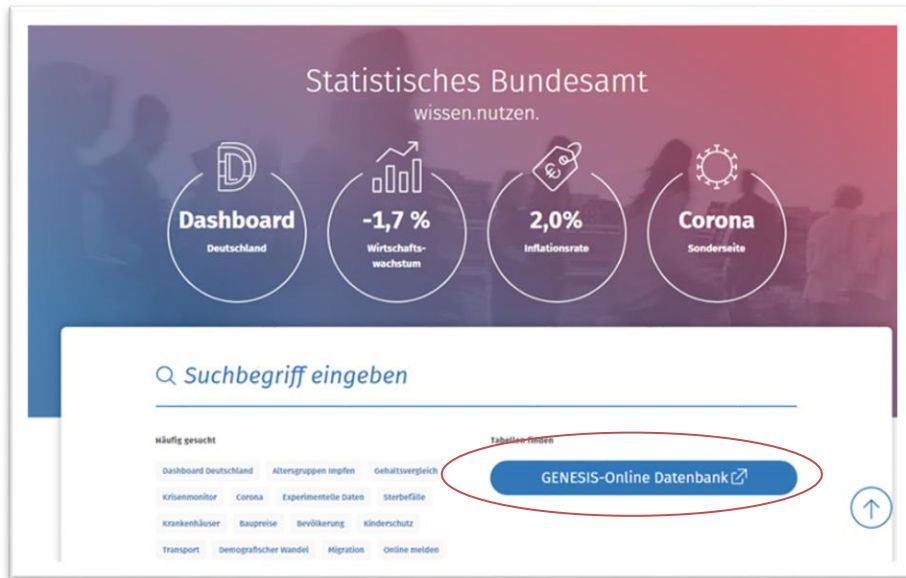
Statistisches Bundesamt
wissen.nutzen.

Dashboard
Deutschland

-1,7 %
Wirtschaftswachstum

2,0%
Inflationsrate

Corona
Sonderseite

Suchbegriff eingeben

Häufig gesucht

Dashboard Deutschland
Altersgruppen Impfen
Gehaltsvergleich
Krisenmonitor
Corona
Experimentelle Daten
Sterbefälle
Krankenhäuser
Baupreise
Bevölkerung
Kinderschutz
Transport
Demografischer Wandel
Migration
Online melden

Tabellen finden

GENESIS-Online Datenbank